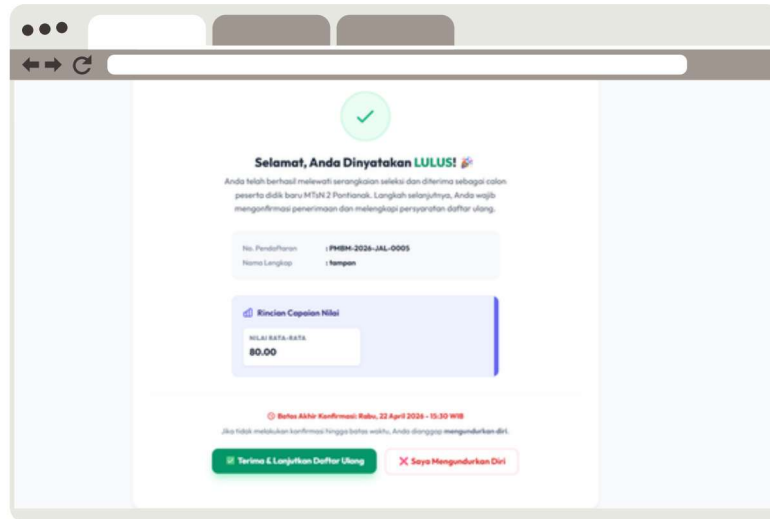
Selamat, Anda Dinyatakan LULUS! 🎉

Anda telah berhasil melewati serangkaian seleksi dan diterima sebagai calon peserta didik baru MTsN 2 Pontianak. Langkah selanjutnya, Anda wajib mengonfirmasi penerimaan dan melengkapi persyaratan daftar ulang.

No. Pendaftaran : PMBM-2026-JAL-0005
Nama Lengkap : tempan

Rincian Capaian Nilai

NILAI RATA-RATA
80.00

Batas Akhir Konfirmasi: Rabu, 22 April 2026 - 15:30 WIB

Jika tidak melakukan konfirmasi hingga batas waktu, Anda dianggap mengundurkan diri.

Terima & Lanjutkan Daftar Ulang

Saya Mengundurkan Diri